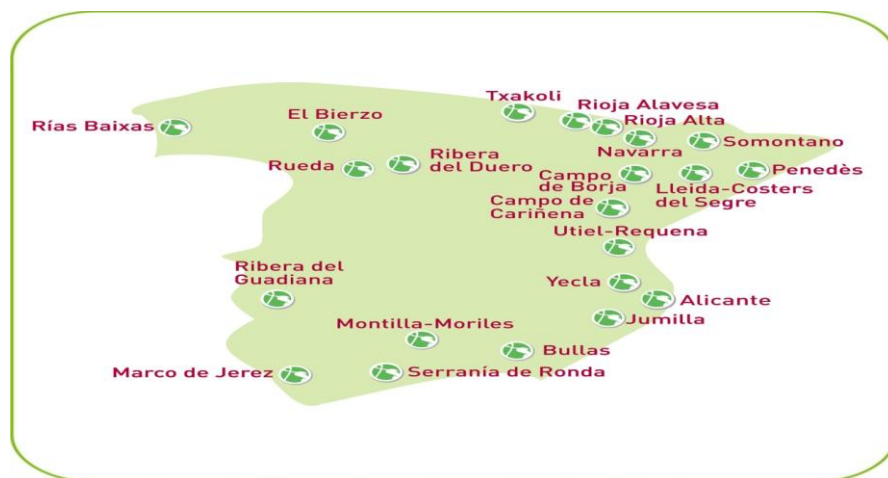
Rías Baixas
El Bierzo
Txakoli
Rioja Alavesa
Rioja Alta
Somontano
Navarra
Rueda
Ribera del Duero
Campo de Borja
Penedès
Lleida-Costers del Segre
Campo de Cariñena
Utiel-Requena
Ribera del Guadiana
Yecla
Alicante
Jumilla
Montilla-Moriles
Bullas
Marco de Jerez
Serranía de Ronda